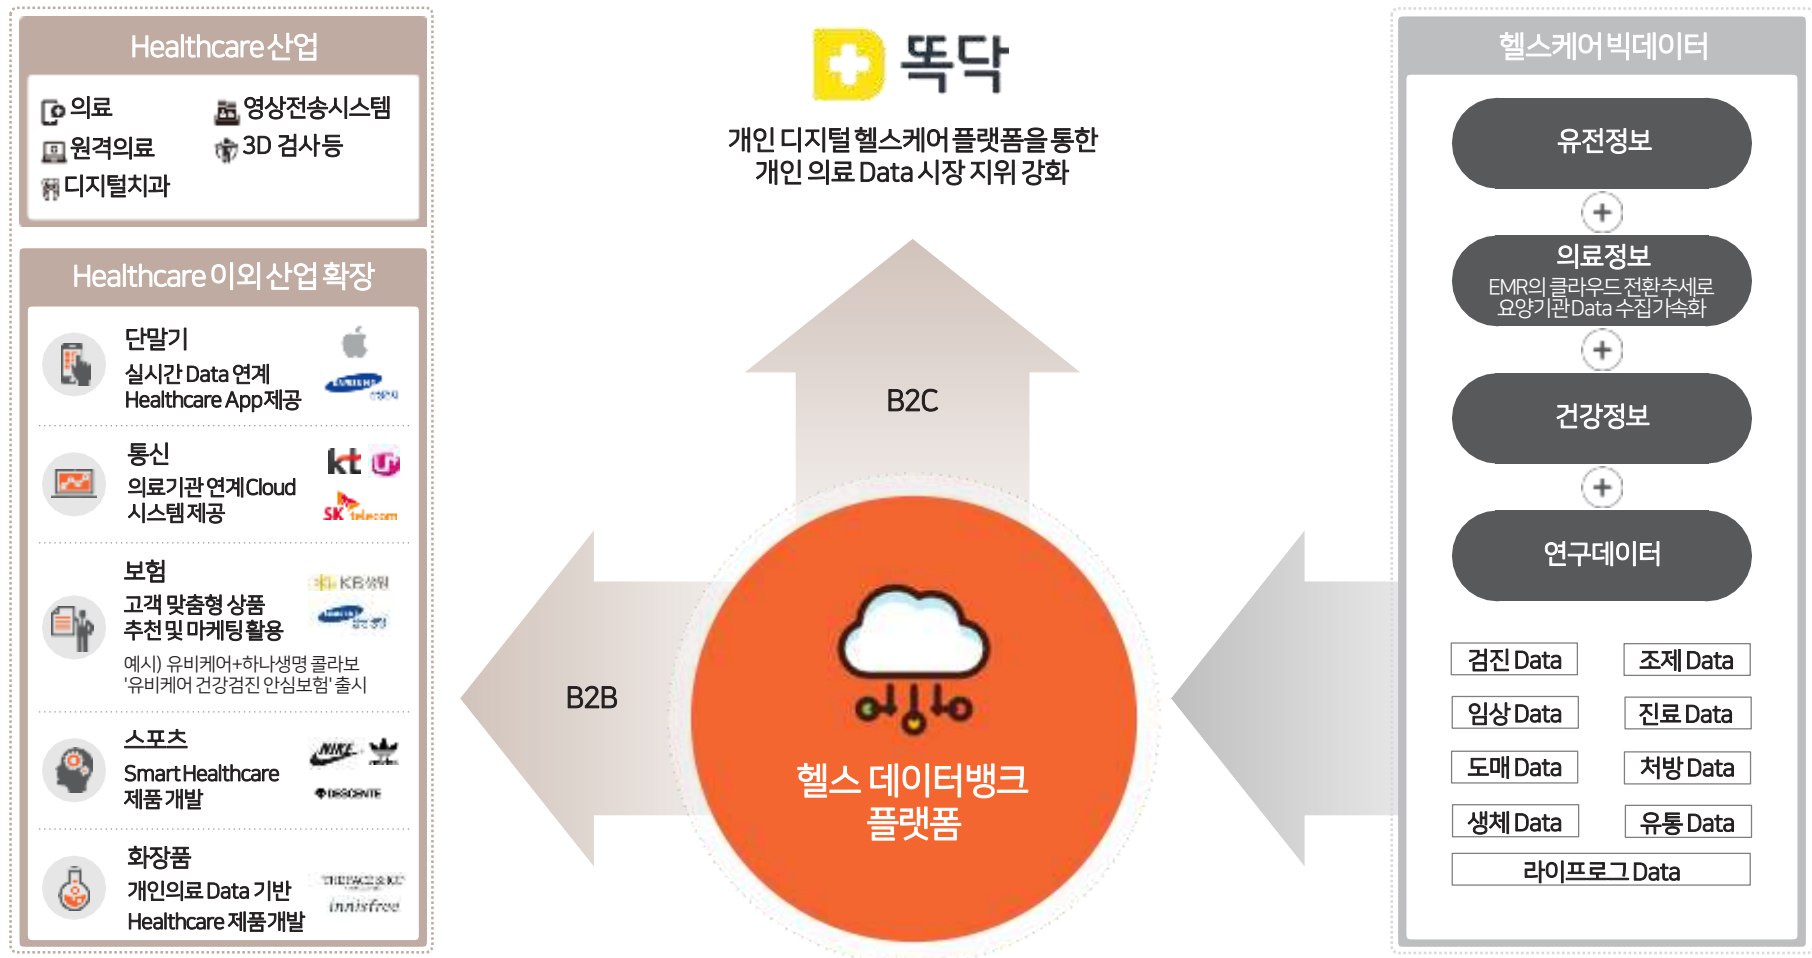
Healthcare산업

의료
영상전송시스템
원격의료
3D 검사등
디지털치과

Healthcare 이외 산업 확장

단말기
실시간 Data 연계
Healthcare App제공

SAMSUNG

통신
의료기관 연계Cloud
시스템제공

kt U+
SK telecom

보험
고객 맞춤형 상품
추천 및 마케팅활용
예시) 유비케어+하나생명 콜라보
'유비케어 건강검진 안심보험' 출시

KB생명
SAMSUNG 삼성생명

스포츠
Smart Healthcare
제품 개발

NIKE
DESCENTE

화장품
개인의료 Data 기반
Healthcare 제품개발

THE FACE SHOP
innisfree

똑닥

개인 디지털 헬스케어 플랫폼을 통한
개인 의료 Data 시장 지위 강화

B2C

B2B

헬스 데이터뱅크
플랫폼

헬스케어 빅데이터

유전정보
+
의료정보
EMR의 클라우드 전환추세로
요양기관Data 수집가속화
+
건강정보
+
연구데이터

| 검진 Data | 조제 Data |
|---|---|
| 임상 Data | 진료 Data |
| 도매 Data | 처방 Data |
| 생체 Data | 유통 Data |

라이프로그 Data